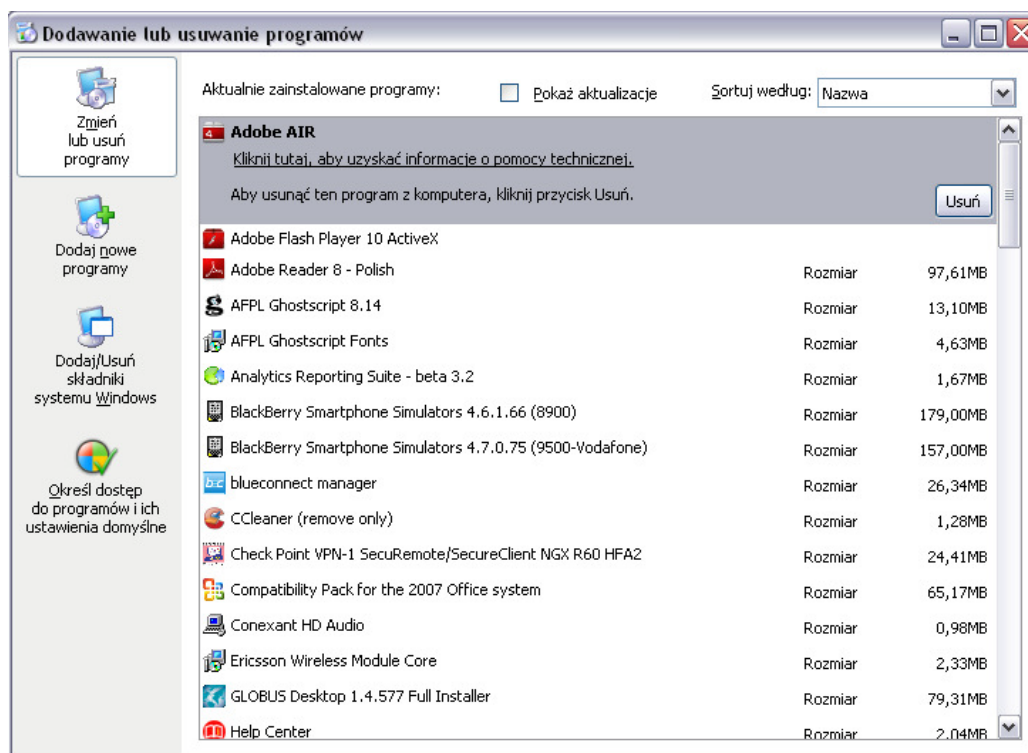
Dodawanie lub usuwanie programów

Zmień lub usuń programy

Dodaj nowe programy

Dodaj/Usuń składniki systemu Windows

Określ dostęp do programów i ich ustawienia domyślne

Aktualnie zainstalowane programy:

Pokaż aktualizacje

Sortuj według: Nazwa

Adobe AIR

Kliknij tutaj, aby uzyskać informacje o pomocy technicznej.

Aby usunąć ten program z komputera, kliknij przycisk Usuń.

Usuń

| | | |
|---|---|---|
| Adobe Flash Player 10 ActiveX | | |
| Adobe Reader 8 - Polish | Rozmiar | 97,61MB |
| AFPL Ghostscript 8.14 | Rozmiar | 13,10MB |
| AFPL Ghostscript Fonts | Rozmiar | 4,63MB |
| Analytics Reporting Suite - beta 3.2 | Rozmiar | 1,67MB |
| BlackBerry Smartphone Simulators 4.6.1.66 (8900) | Rozmiar | 179,00MB |
| BlackBerry Smartphone Simulators 4.7.0.75 (9500-Vodafone) | Rozmiar | 157,00MB |
| blueconnect manager | Rozmiar | 26,34MB |
| CCleaner (remove only) | Rozmiar | 1,28MB |
| Check Point VPN-1 SecuRemote/SecureClient NGX R60 HFA2 | Rozmiar | 24,41MB |
| Compatibility Pack for the 2007 Office system | Rozmiar | 65,17MB |
| Conexant HD Audio | Rozmiar | 0,98MB |
| Ericsson Wireless Module Core | Rozmiar | 2,33MB |
| GLOBUS Desktop 1.4.577 Full Installer | Rozmiar | 79,31MB |
| Help Center | Rozmiar | 2,04MB |